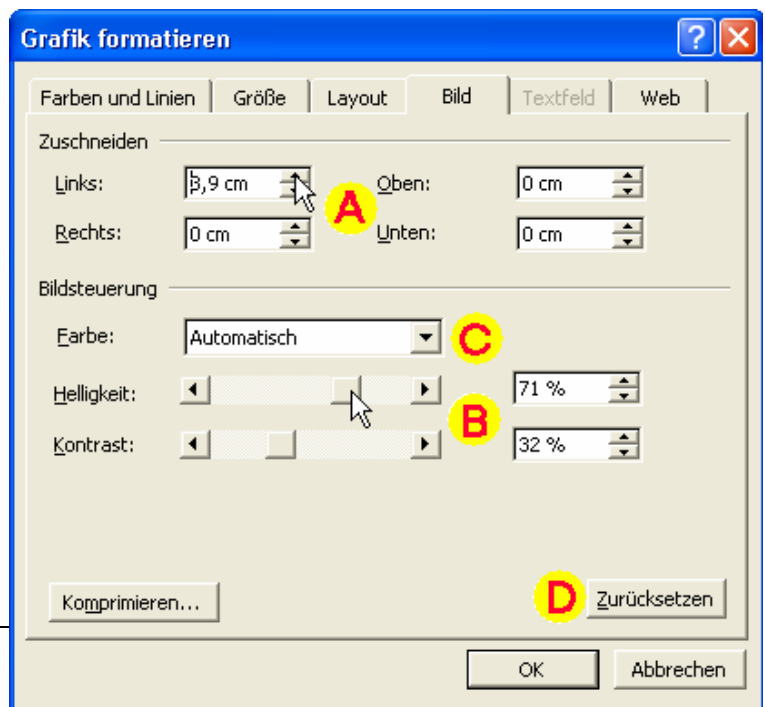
Grafik formatieren

Farben und Linien | Größe | Layout | Bild | Textfeld | Web

Zuschneiden

Links: 3,9 cm

A

Oben: 0 cm

Rechts: 0 cm

Unten: 0 cm

Bildsteuerung

Farbe: Automatisch

C

Helligkeit: 71 %

B

Kontrast: 32 %

Komprimieren...

D

Zurücksetzen

OK

Abbrechen